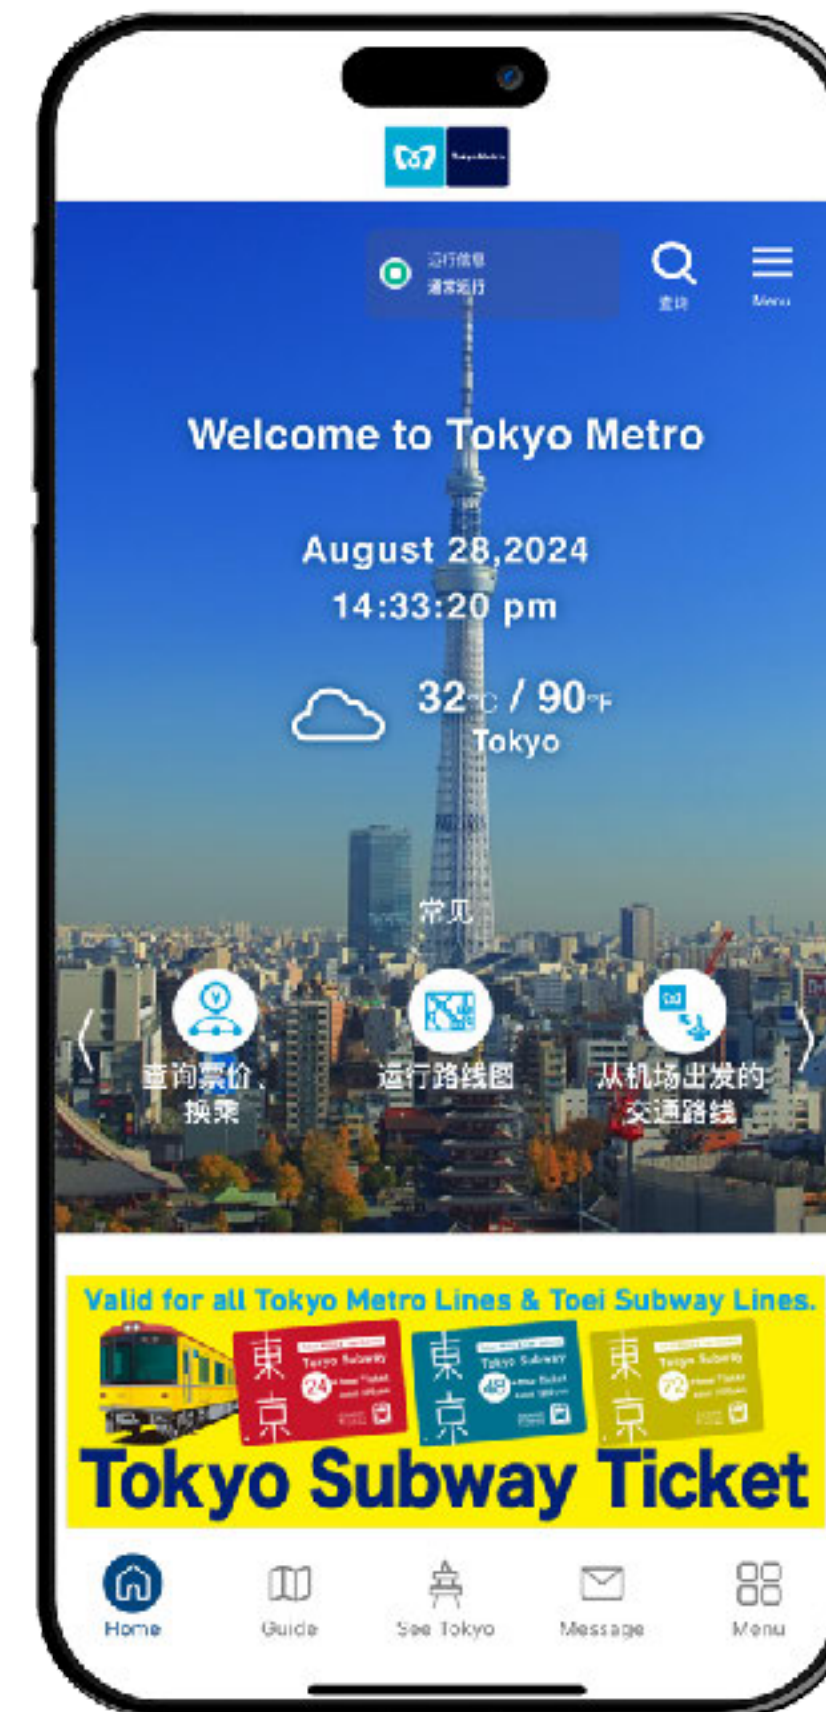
Tokyo Metro

运行信息
通常运行

查询

Menu

Welcome to Tokyo Metro

August 28,2024
14:33:20 pm

32°C / 90°F
Tokyo

常见

查询票价、换乘

运行路线图

从机场出发的交通路线

Valid for all Tokyo Metro Lines & Toei Subway Lines.

東京 Tokyo Subway 24

東京 Tokyo Subway 48

東京 Tokyo Subway 72

Tokyo Subway Ticket

Home

Guide

See Tokyo

Message

Menu